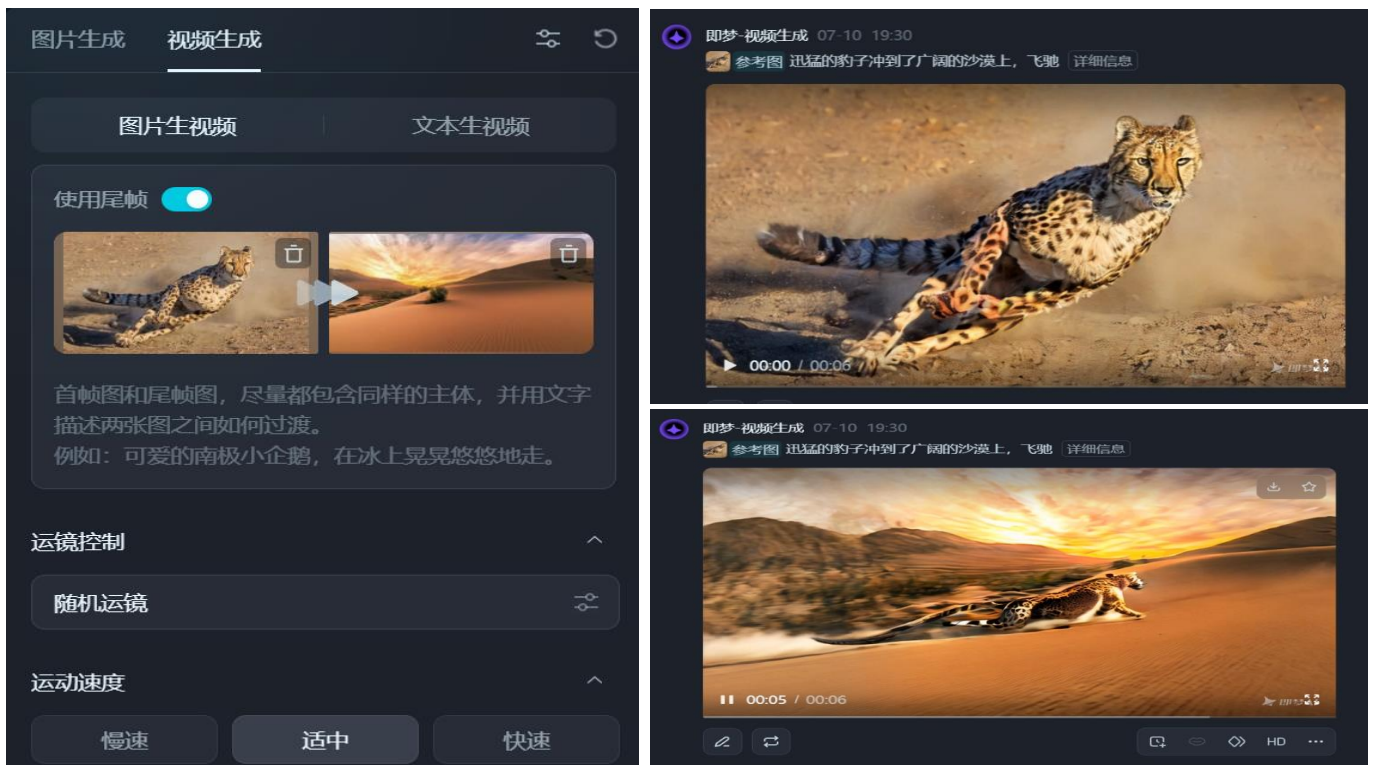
图片生成 视频生成

图片生视频 文本生视频

使用尾帧

首帧图和尾帧图，尽量都包含同样的主体，并用文字描述两张图之间如何过渡。
例如：可爱的南极小企鹅，在冰上晃晃悠悠地走。

运镜控制

随机运镜

运动速度

慢速 适中 快速

即梦-视频生成 07-10 19:30
参考图 迅猛的豹子冲到了广阔的沙漠上，飞驰 详细信息

00:00 / 00:06

即梦-视频生成 07-10 19:30
参考图 迅猛的豹子冲到了广阔的沙漠上，飞驰 详细信息

00:05 / 00:06

HD ···